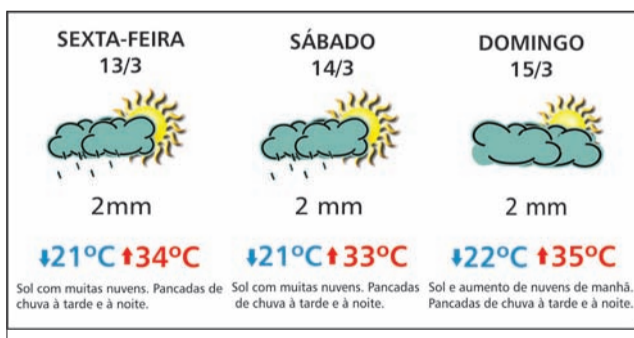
SEXTA-FEIRA
13/3

2mm

↓21ºC ↑34ºC

Sol com muitas nuvens. Pancadas de chuva à tarde e à noite.

SÁBADO
14/3

2 mm

↓21ºC ↑33ºC

Sol com muitas nuvens. Pancadas de chuva à tarde e à noite.

DOMINGO
15/3

2 mm

↓22ºC ↑35ºC

Sol e aumento de nuvens de manhã. Pancadas de chuva à tarde e à noite.